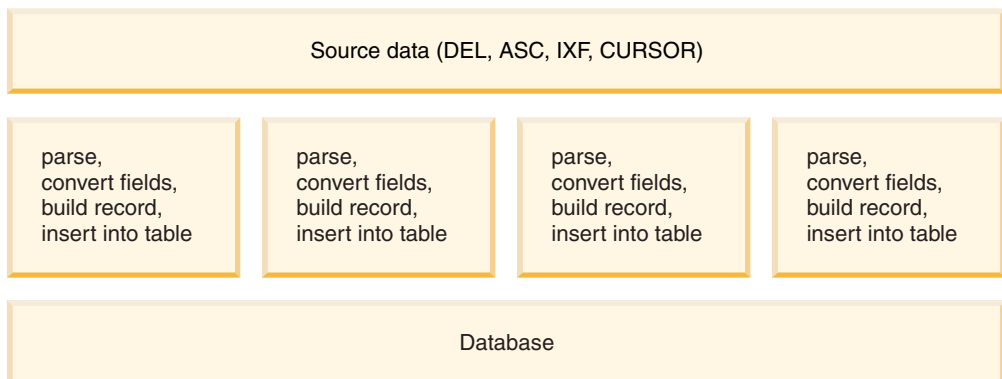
Source data (DEL, ASC, IXF, CURSOR)

parse,
convert fields,
build record,
insert into table

parse,
convert fields,
build record,
insert into table

parse,
convert fields,
build record,
insert into table

parse,
convert fields,
build record,
insert into table

Database